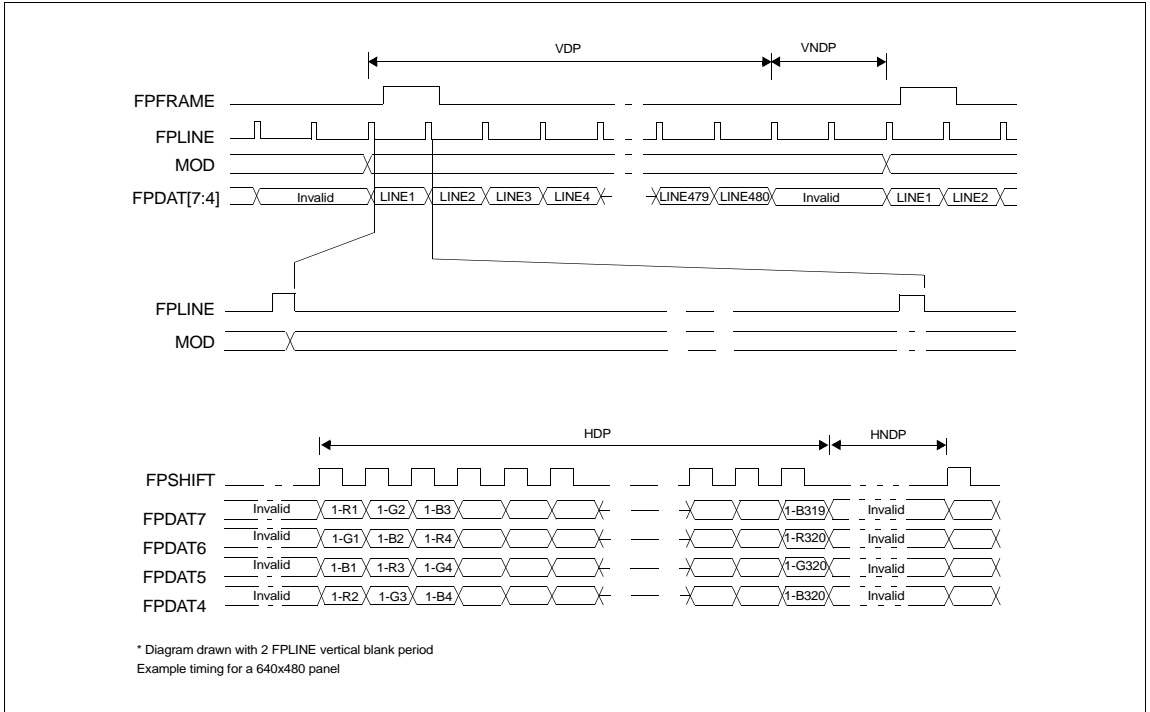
VDP
VNDP
FPFRAME
FPLINE
MOD
FPDAT[7:4]
Invalid
LINE1
LINE2
LINE3
LINE4
LINE479
LINE480
Invalid
LINE1
LINE2

FPLINE
MOD

HDP
HNDP
FPSHIFT
FPDAT7
Invalid
1-R1
1-G2
1-B3
1-B319
Invalid
FPDAT6
Invalid
1-G1
1-B2
1-R4
1-R320
Invalid
FPDAT5
Invalid
1-B1
1-R3
1-G4
1-G320
Invalid
FPDAT4
Invalid
1-R2
1-G3
1-B4
1-B320
Invalid

* Diagram drawn with 2 FPLINE vertical blank period
Example timing for a 640x480 panel